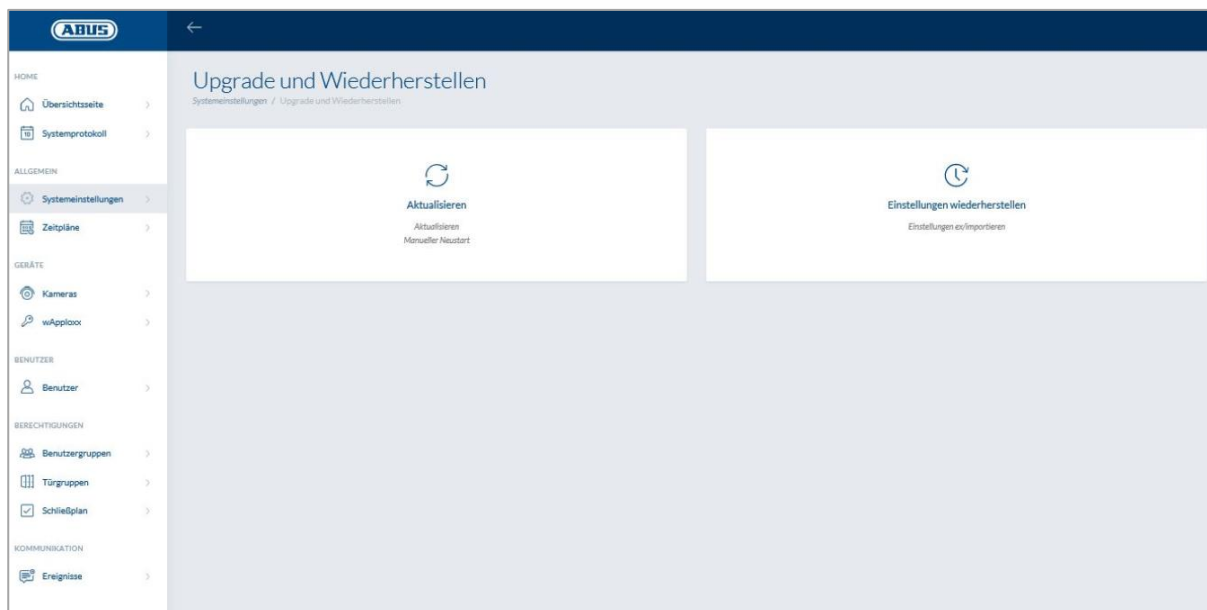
ABUS

←

HOME

Übersichtsseite

Systemprotokoll

ALLGEMEIN

Systemeinstellungen

Zeitpläne

GERÄTE

Kameras

wApploxx

BENUTZER

Benutzer

BERECHTIGUNGEN

Benutzergruppen

Türgruppen

Schließplan

KOMMUNIKATION

Ereignisse

Upgrade und Wiederherstellen

Systemeinstellungen / Upgrade und Wiederherstellen

Aktualisieren

Aktualisieren
Manueller Neustart

Einstellungen wiederherstellen

Einstellungen ex/importieren